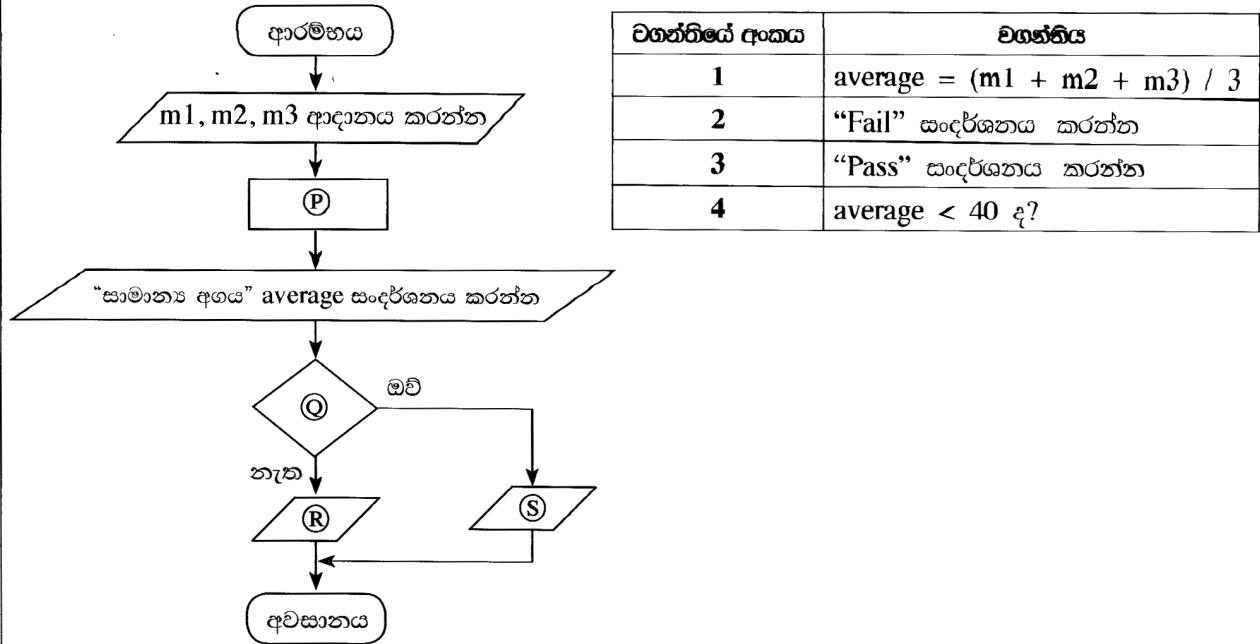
ආරම්භය

m1, m2, m3 ආදානය කරන්න

Ⓟ

"සාමාන්‍ය අගය" average සංදර්ශනය කරන්න

Ⓠ

ඔව්

නැත

Ⓡ

Ⓢ

අවසානය

| වගන්තියේ අංකය | වගන්තිය |
|---|---|
| 1 | average = (m1 + m2 + m3) / 3 |
| 2 | "Fail" සංදර්ශනය කරන්න |
| 3 | "Pass" සංදර්ශනය කරන්න |
| 4 | average < 40 ද? |